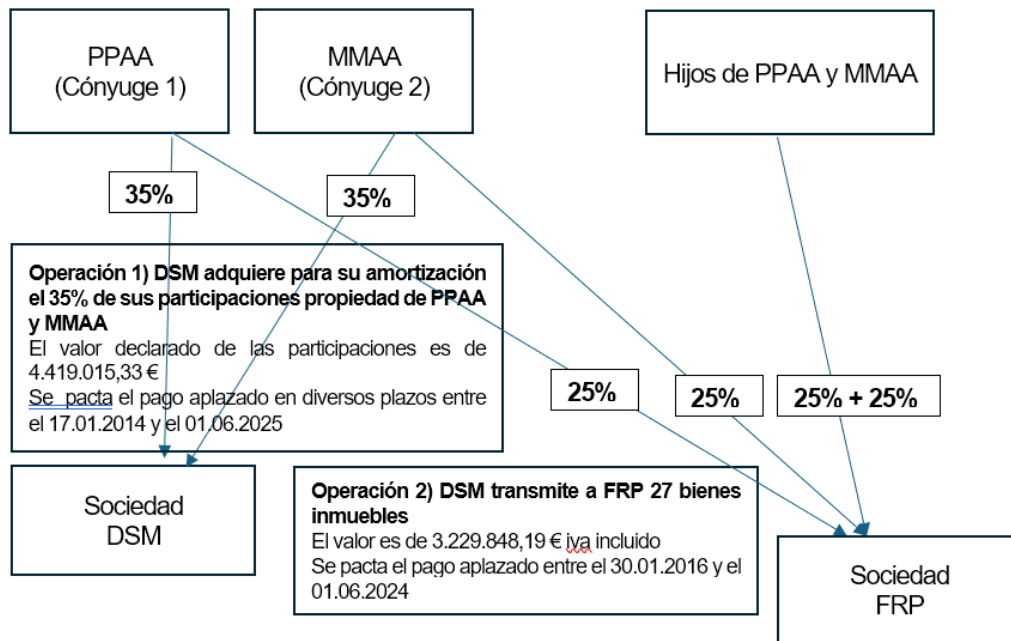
PPAA
(Cónyuge 1)

MMAA
(Cónyuge 2)

Hijos de PPAA y MMAA

35%

35%

**Operación 1) DSM adquiere para su amortización el 35% de sus participaciones propiedad de PPAA y MMAA**
El valor declarado de las participaciones es de 4.419.015,33 €
Se pacta el pago aplazado en diversos plazos entre el 17.01.2014 y el 01.06.2025

25%

25%

25% + 25%

Sociedad
DSM

**Operación 2) DSM transmite a FRP 27 bienes inmuebles**
El valor es de 3.229.848,19 € iva incluido
Se pacta el pago aplazado entre el 30.01.2016 y el 01.06.2024

Sociedad
FRP